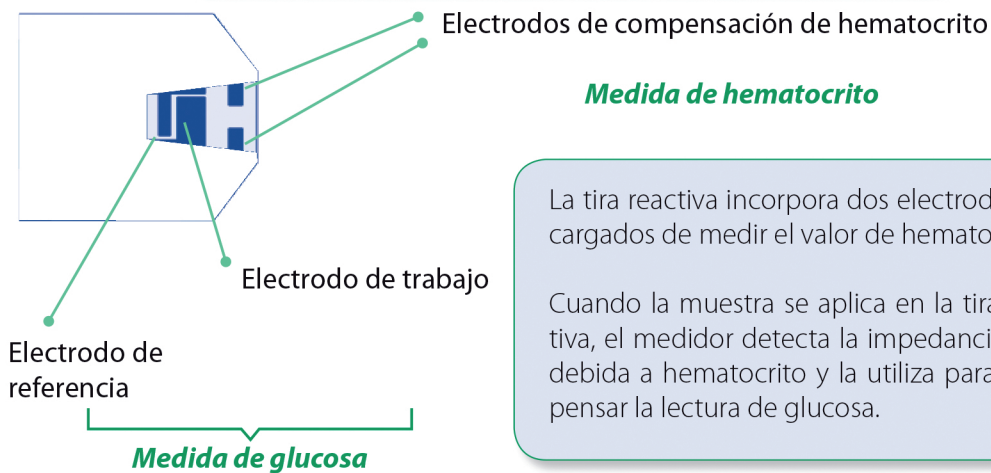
Electrodos de compensación de hematocrito

Medida de hematocrito

Electrodo de trabajo

Electrodo de referencia

Medida de glucosa

La tira reactiva incorpora dos electrod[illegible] cargados de medir el valor de hemato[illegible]

Cuando la muestra se aplica en la tira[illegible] tiva, el medidor detecta la impedanci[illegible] debida a hematocrito y la utiliza para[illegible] pensar la lectura de glucosa.